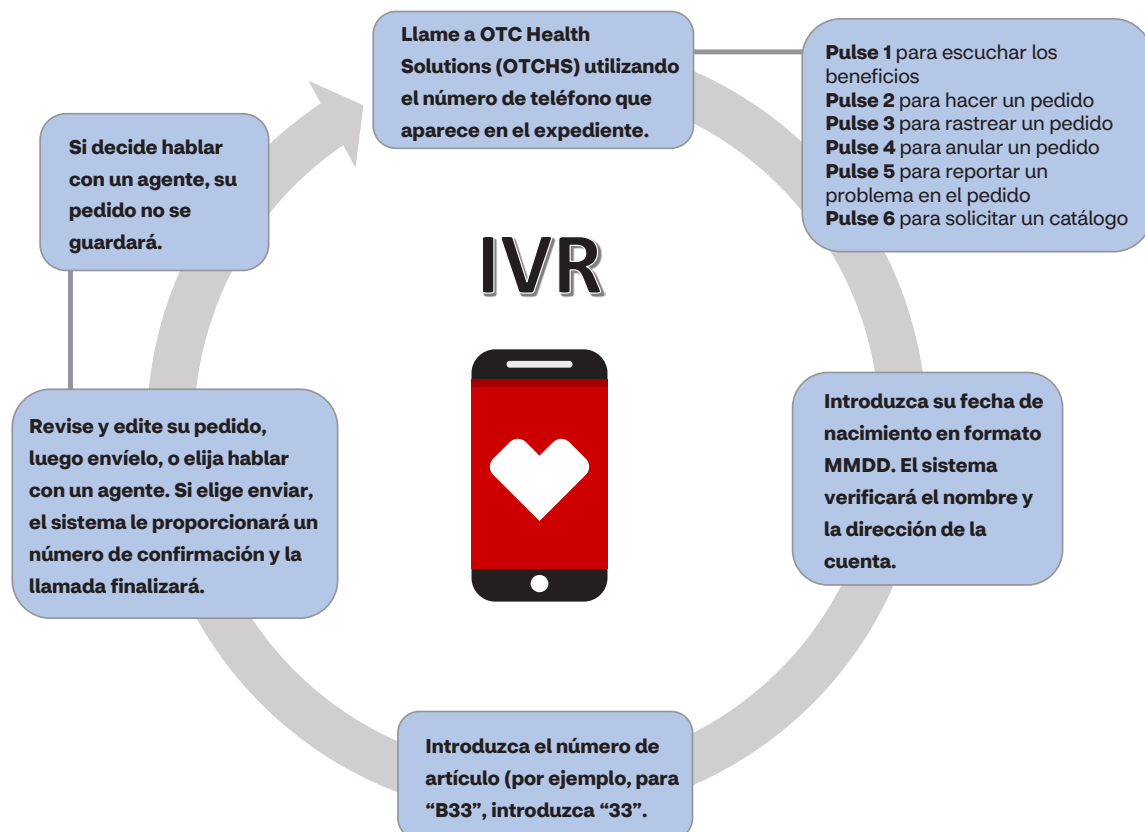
Llame a OTC Health Solutions (OTCHS) utilizando el número de teléfono que aparece en el expediente.

Pulse 1 para escuchar los beneficios
Pulse 2 para hacer un pedido
Pulse 3 para rastrear un pedido
Pulse 4 para anular un pedido
Pulse 5 para reportar un problema en el pedido
Pulse 6 para solicitar un catálogo

Si decide hablar con un agente, su pedido no se guardará.

IVR

Introduzca su fecha de nacimiento en formato MMDD. El sistema verificará el nombre y la dirección de la cuenta.

Revise y edite su pedido, luego envíelo, o elija hablar con un agente. Si elige enviar, el sistema le proporcionará un número de confirmación y la llamada finalizará.

Introduzca el número de artículo (por ejemplo, para "B33", introduzca "33".